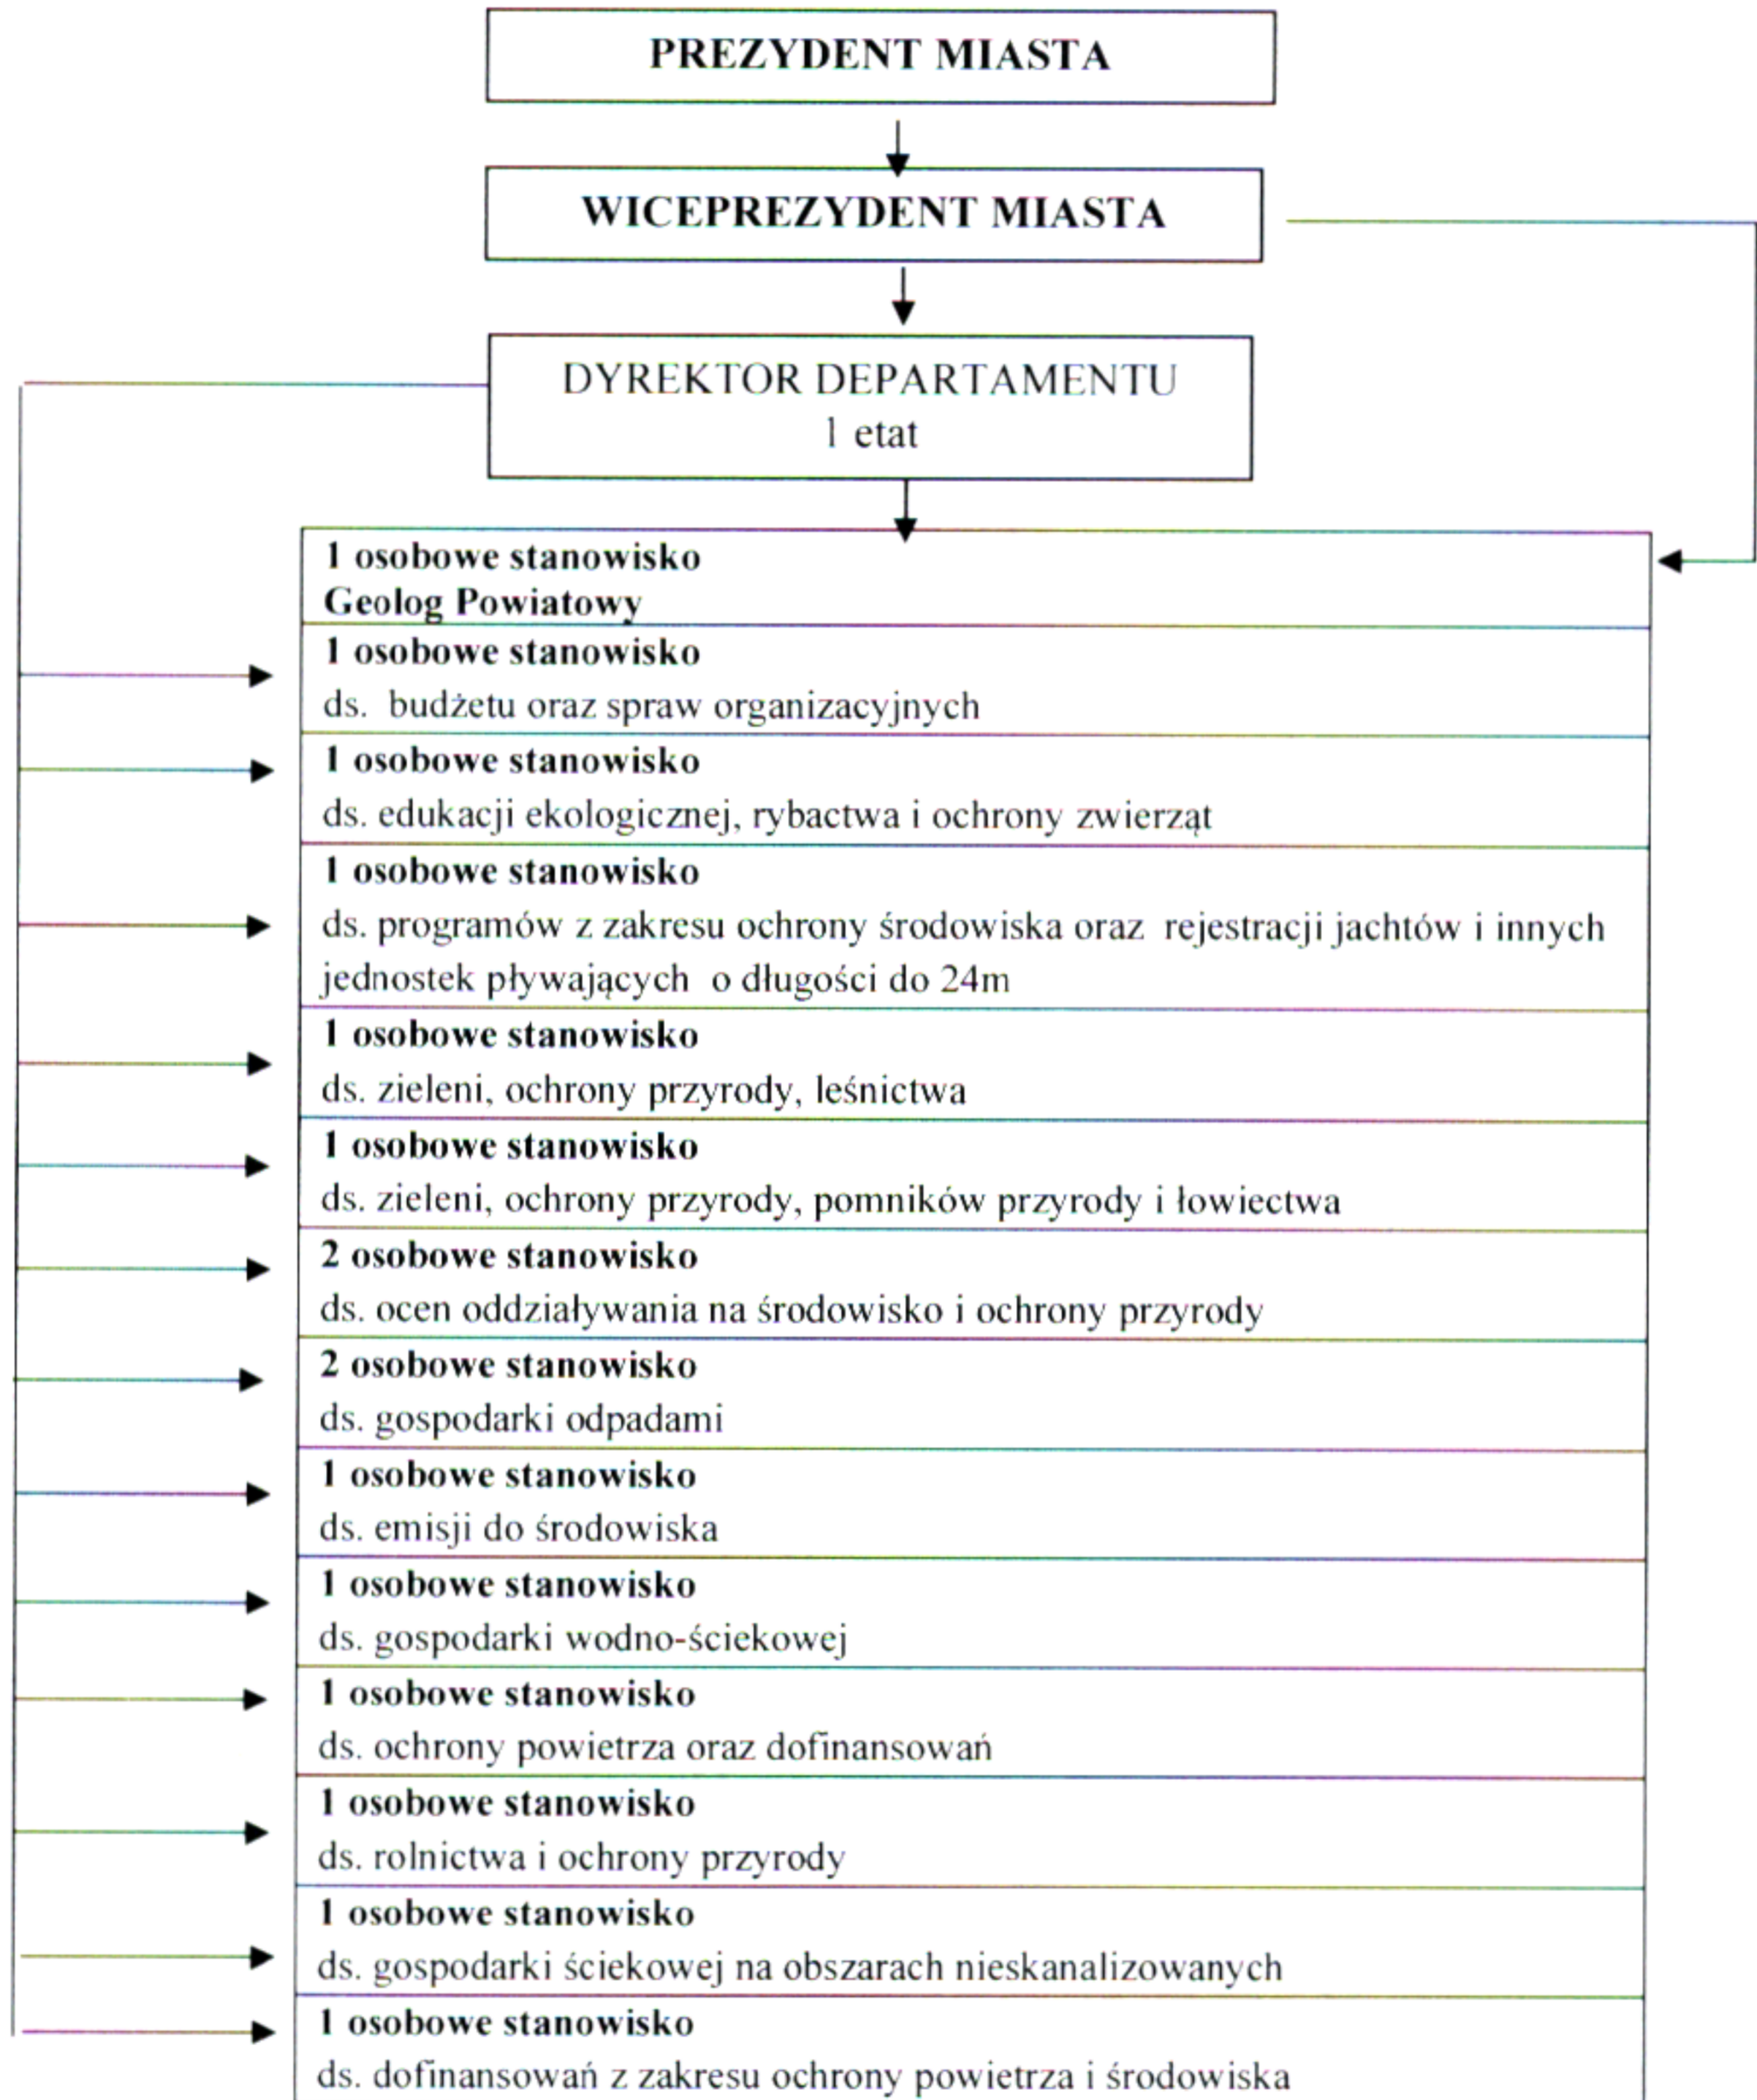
PREZYDENT MIASTA

WICEPREZYDENT MIASTA

DYREKTOR DEPARTAMENTU
1 etat

1 osobowe stanowisko
Geolog Powiatowy

1 osobowe stanowisko
ds. budżetu oraz spraw organizacyjnych

1 osobowe stanowisko
ds. edukacji ekologicznej, rybactwa i ochrony zwierząt

1 osobowe stanowisko
ds. programów z zakresu ochrony środowiska oraz rejestracji jachtów i innych jednostek pływających o długości do 24m

1 osobowe stanowisko
ds. zieleni, ochrony przyrody, leśnictwa

1 osobowe stanowisko
ds. zieleni, ochrony przyrody, pomników przyrody i łowiectwa

2 osobowe stanowisko
ds. ocen oddziaływania na środowisko i ochrony przyrody

2 osobowe stanowisko
ds. gospodarki odpadami

1 osobowe stanowisko
ds. emisji do środowiska

1 osobowe stanowisko
ds. gospodarki wodno-ściekowej

1 osobowe stanowisko
ds. ochrony powietrza oraz dofinansowań

1 osobowe stanowisko
ds. rolnictwa i ochrony przyrody

1 osobowe stanowisko
ds. gospodarki ściekowej na obszarach nieskanalizowanych

1 osobowe stanowisko
ds. dofinansowań z zakresu ochrony powietrza i środowiska